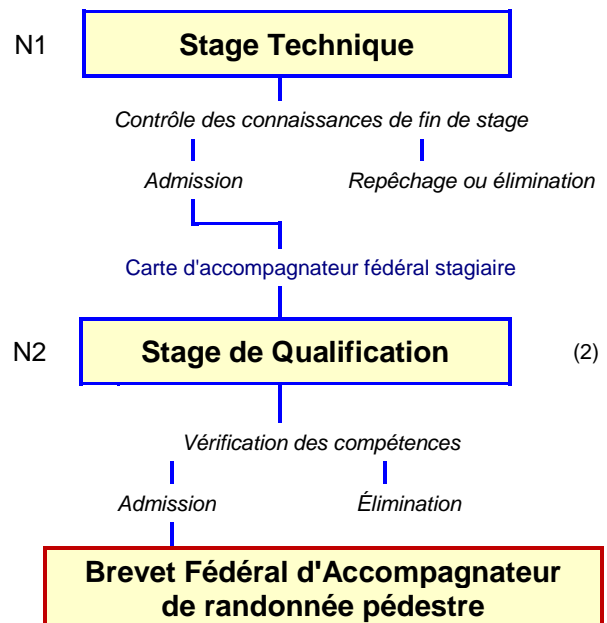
N1

Stage Technique

Contrôle des connaissances de fin de stage

Admission

Repêchage ou élimination

Carte d'accompagnateur fédéral stagiaire

N2

Stage de Qualification

(2)

Vérification des compétences

Admission

Élimination

Brevet Fédéral d'Accompagnateur de randonnée pédestre